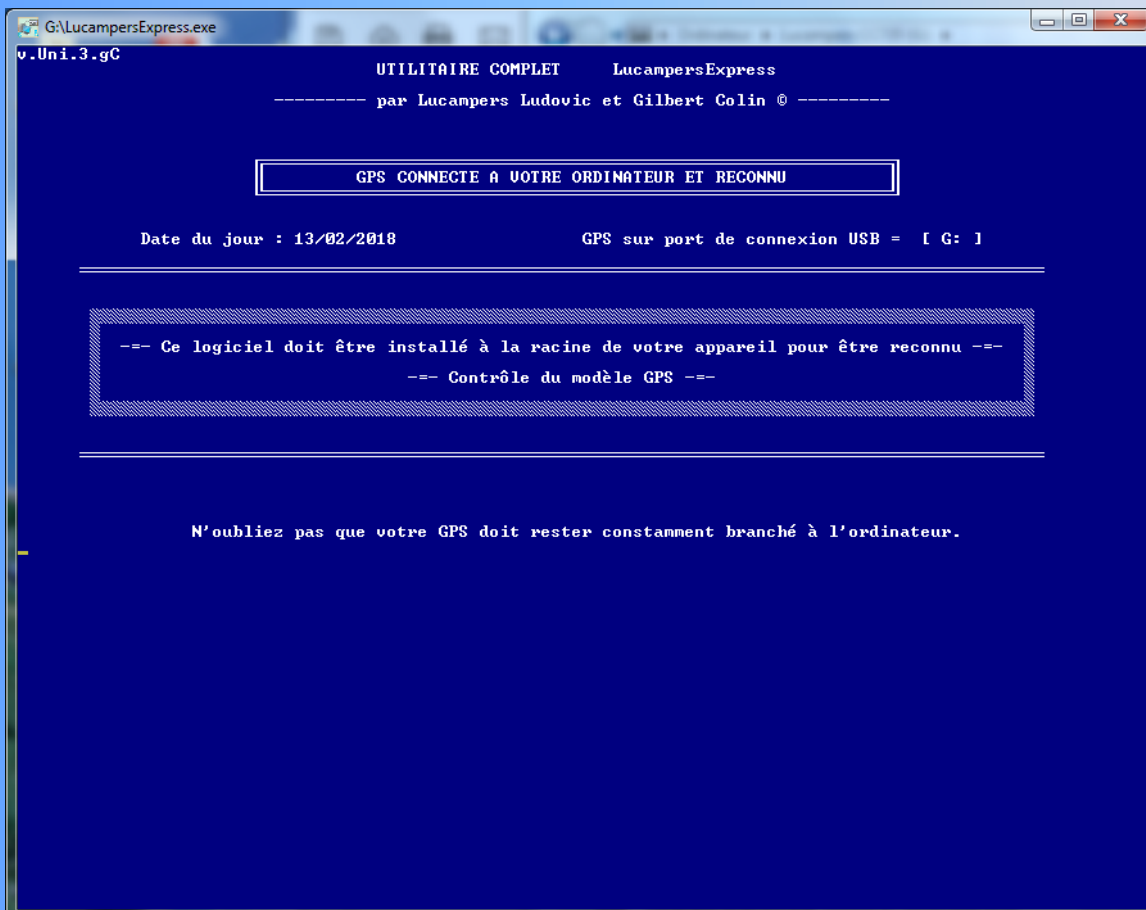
G:\LucampersExpress.exe

v.Uni.3.gC

UTILITAIRE COMPLET LucampersExpress

--------- par Lucampers Ludovic et Gilbert Colin © ---------

GPS CONNECTE A VOTRE ORDINATEUR ET RECONNU

Date du jour : 13/02/2018 GPS sur port de connexion USB = [ G: ]

-=- Ce logiciel doit être installé à la racine de votre appareil pour être reconnu -=-

-=- Contrôle du modèle GPS -=-

N'oubliez pas que votre GPS doit rester constamment branché à l'ordinateur.